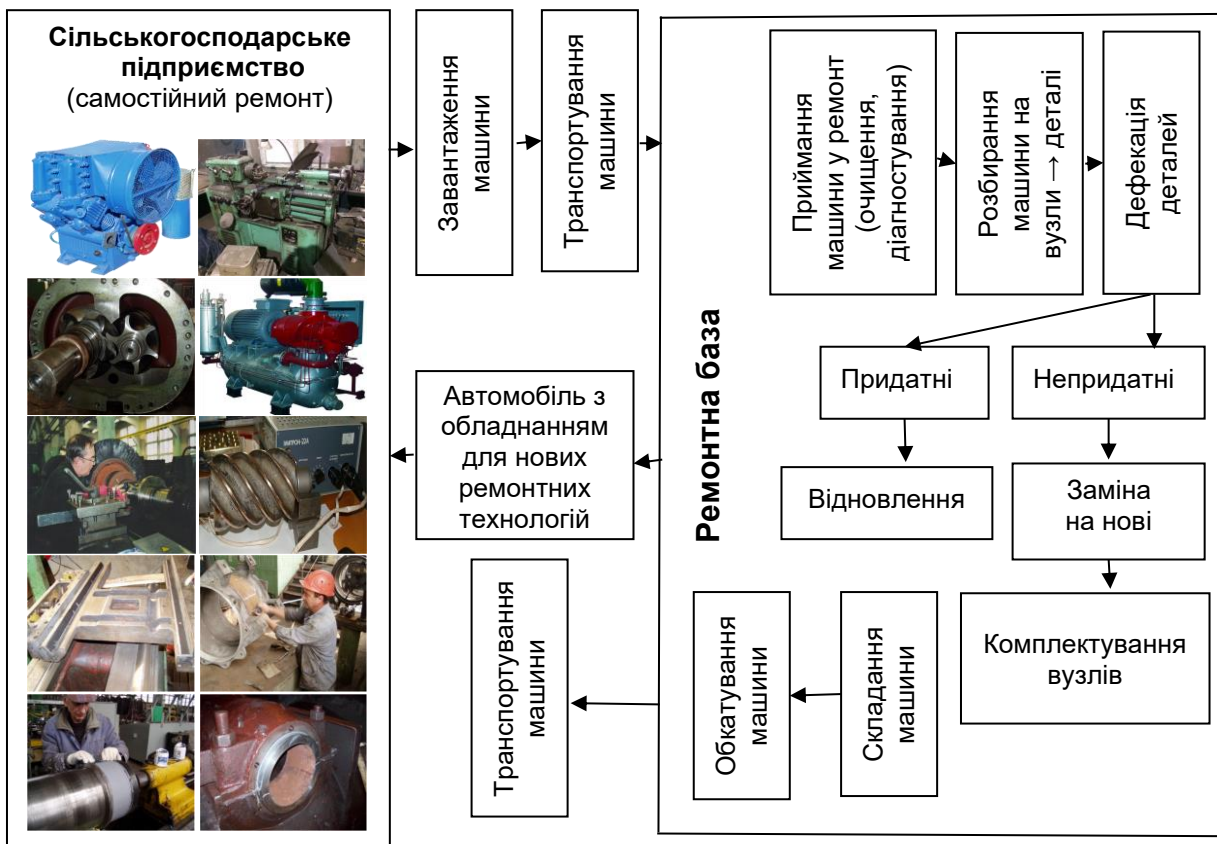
Сільськогосподарське підприємство
(самостійний ремонт)

Завантаження машини

Транспортування машини

Ремонтна база

Приймання машини у ремонт (очищення, діагностування)

Розбирання машини на вузли → деталі

Дефекація деталей

Придатні

Непридатні

Відновлення

Заміна на нові

Комплектування вузлів

Складання машини

Обкатування машини

Транспортування машини

Автомобіль з обладнанням для нових ремонтних технологій